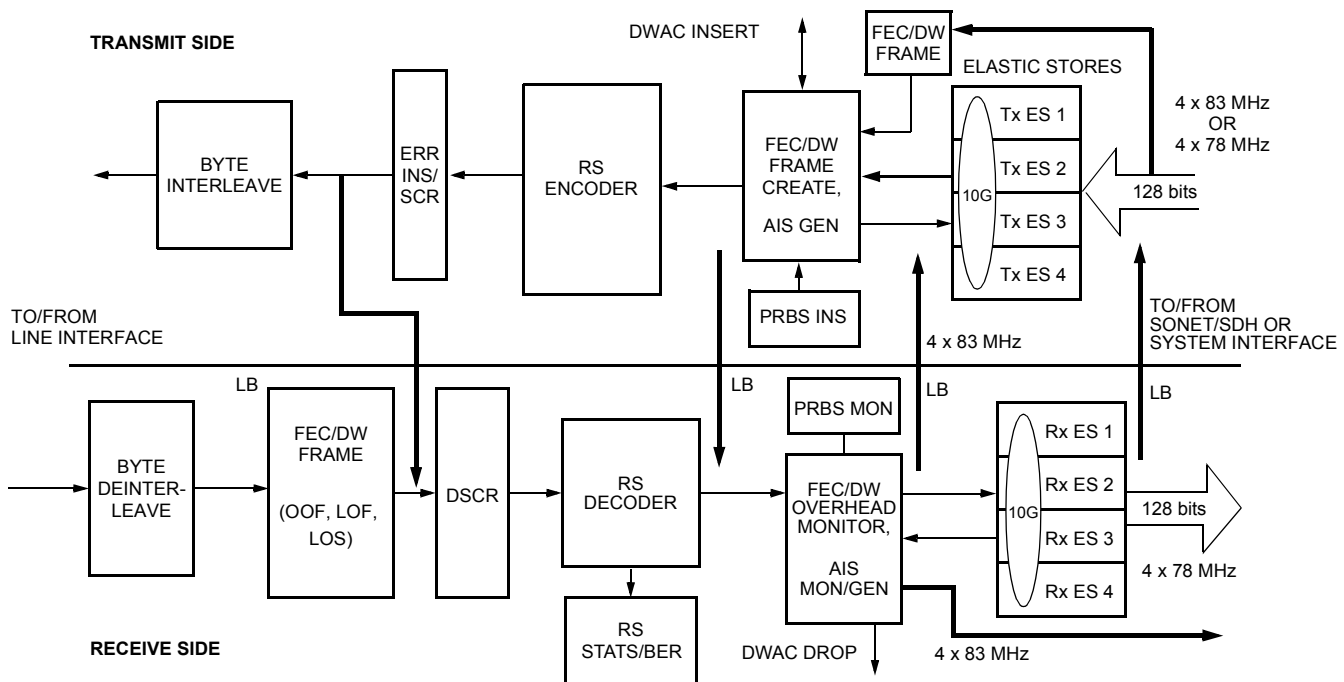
TRANSMIT SIDE

DWAC INSERT

FEC/DW FRAME

ELASTIC STORES

4 x 83 MHz OR 4 x 78 MHz

BYTE INTERLEAVE

ERR INS/ SCR

RS ENCODER

FEC/DW FRAME CREATE, AIS GEN

Tx ES 1

Tx ES 2

10G

Tx ES 3

Tx ES 4

128 bits

PRBS INS

TO/FROM LINE INTERFACE

4 x 83 MHz

TO/FROM SONET/SDH OR SYSTEM INTERFACE

LB

LB

LB

LB

PRBS MON

BYTE DEINTERLEAVE

FEC/DW FRAME (OOF, LOF, LOS)

DSCR

RS DECODER

FEC/DW OVERHEAD MONITOR, AIS MON/GEN

Rx ES 1

Rx ES 2

10G

Rx ES 3

Rx ES 4

128 bits

4 x 78 MHz

RS STATS/BER

RECEIVE SIDE

DWAC DROP

4 x 83 MHz